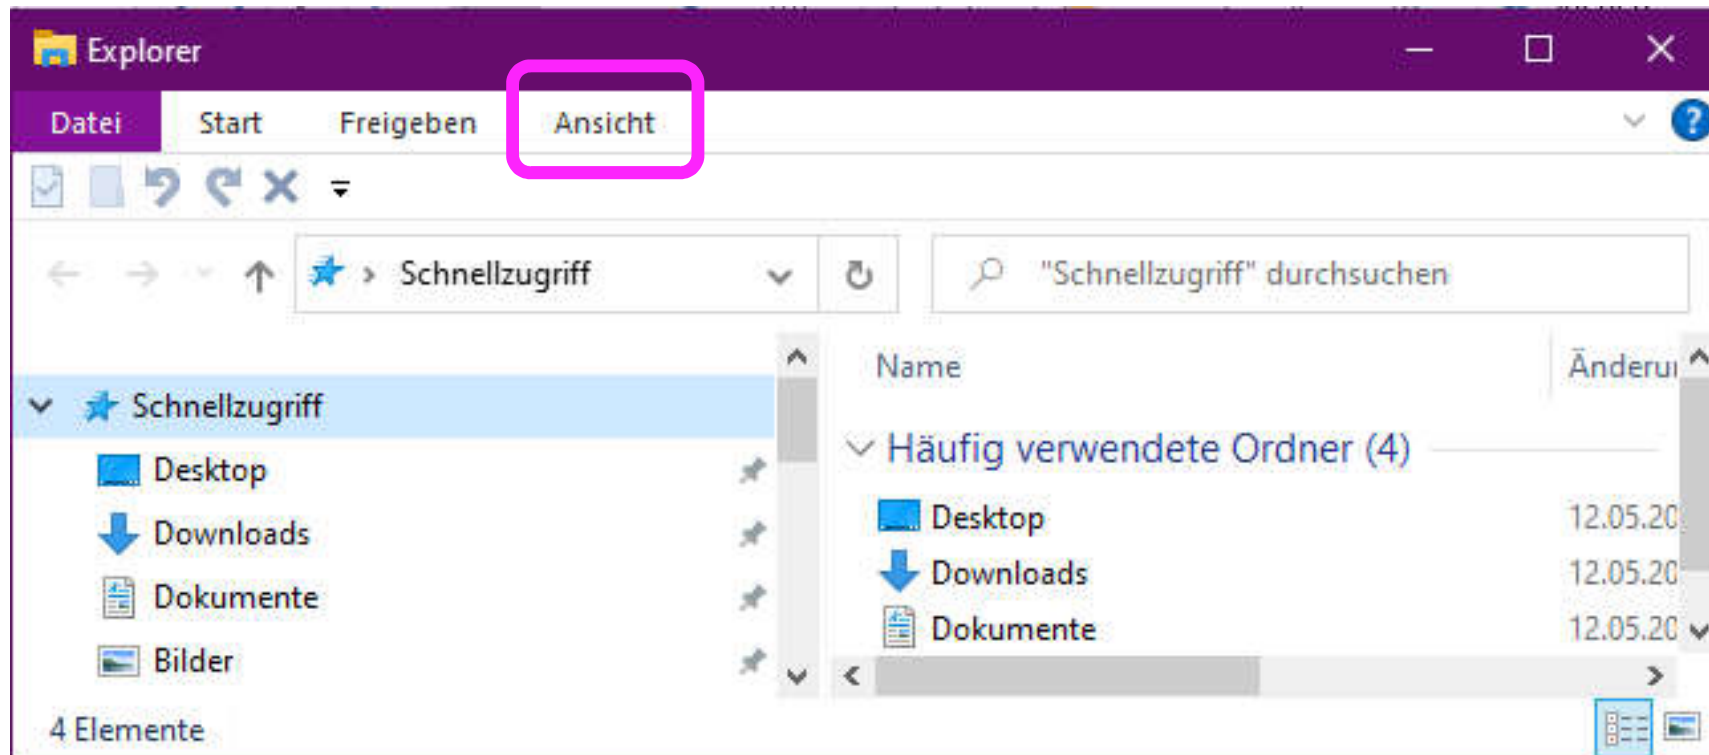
Explorer

Datei Start Freigeben Ansicht

Schnellzugriff

"Schnellzugriff" durchsuchen

Schnellzugriff
Desktop
Downloads
Dokumente
Bilder

Name
Änderu
Häufig verwendete Ordner (4)
Desktop 12.05.20
Downloads 12.05.20
Dokumente 12.05.20

4 Elemente